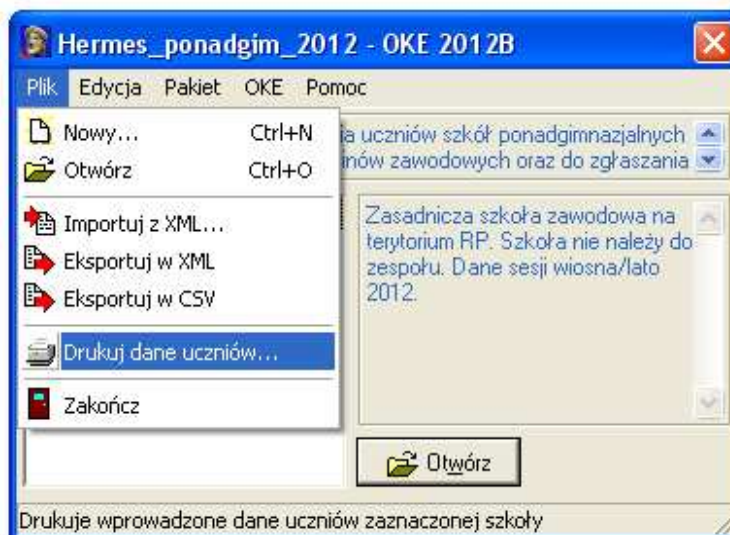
Hermes_ponadgim_2012 - OKE 2012B

Plik Edycja Pakiet OKE Pomoc

Nowy... Ctrl+N
Otwórz Ctrl+O

Importuj z XML...
Eksportuj w XML
Eksportuj w CSV

Drukuj dane uczniów...

Zakończ

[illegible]a uczniów szkół ponadgimnazjalnych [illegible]ów zawodowych oraz do zgłaszania

Zasadnicza szkoła zawodowa na terytorium RP. Szkoła nie należy do zespołu. Dane sesji wiosna/lato 2012.

Otwórz

Drukuje wprowadzone dane uczniów zaznaczonej szkoły